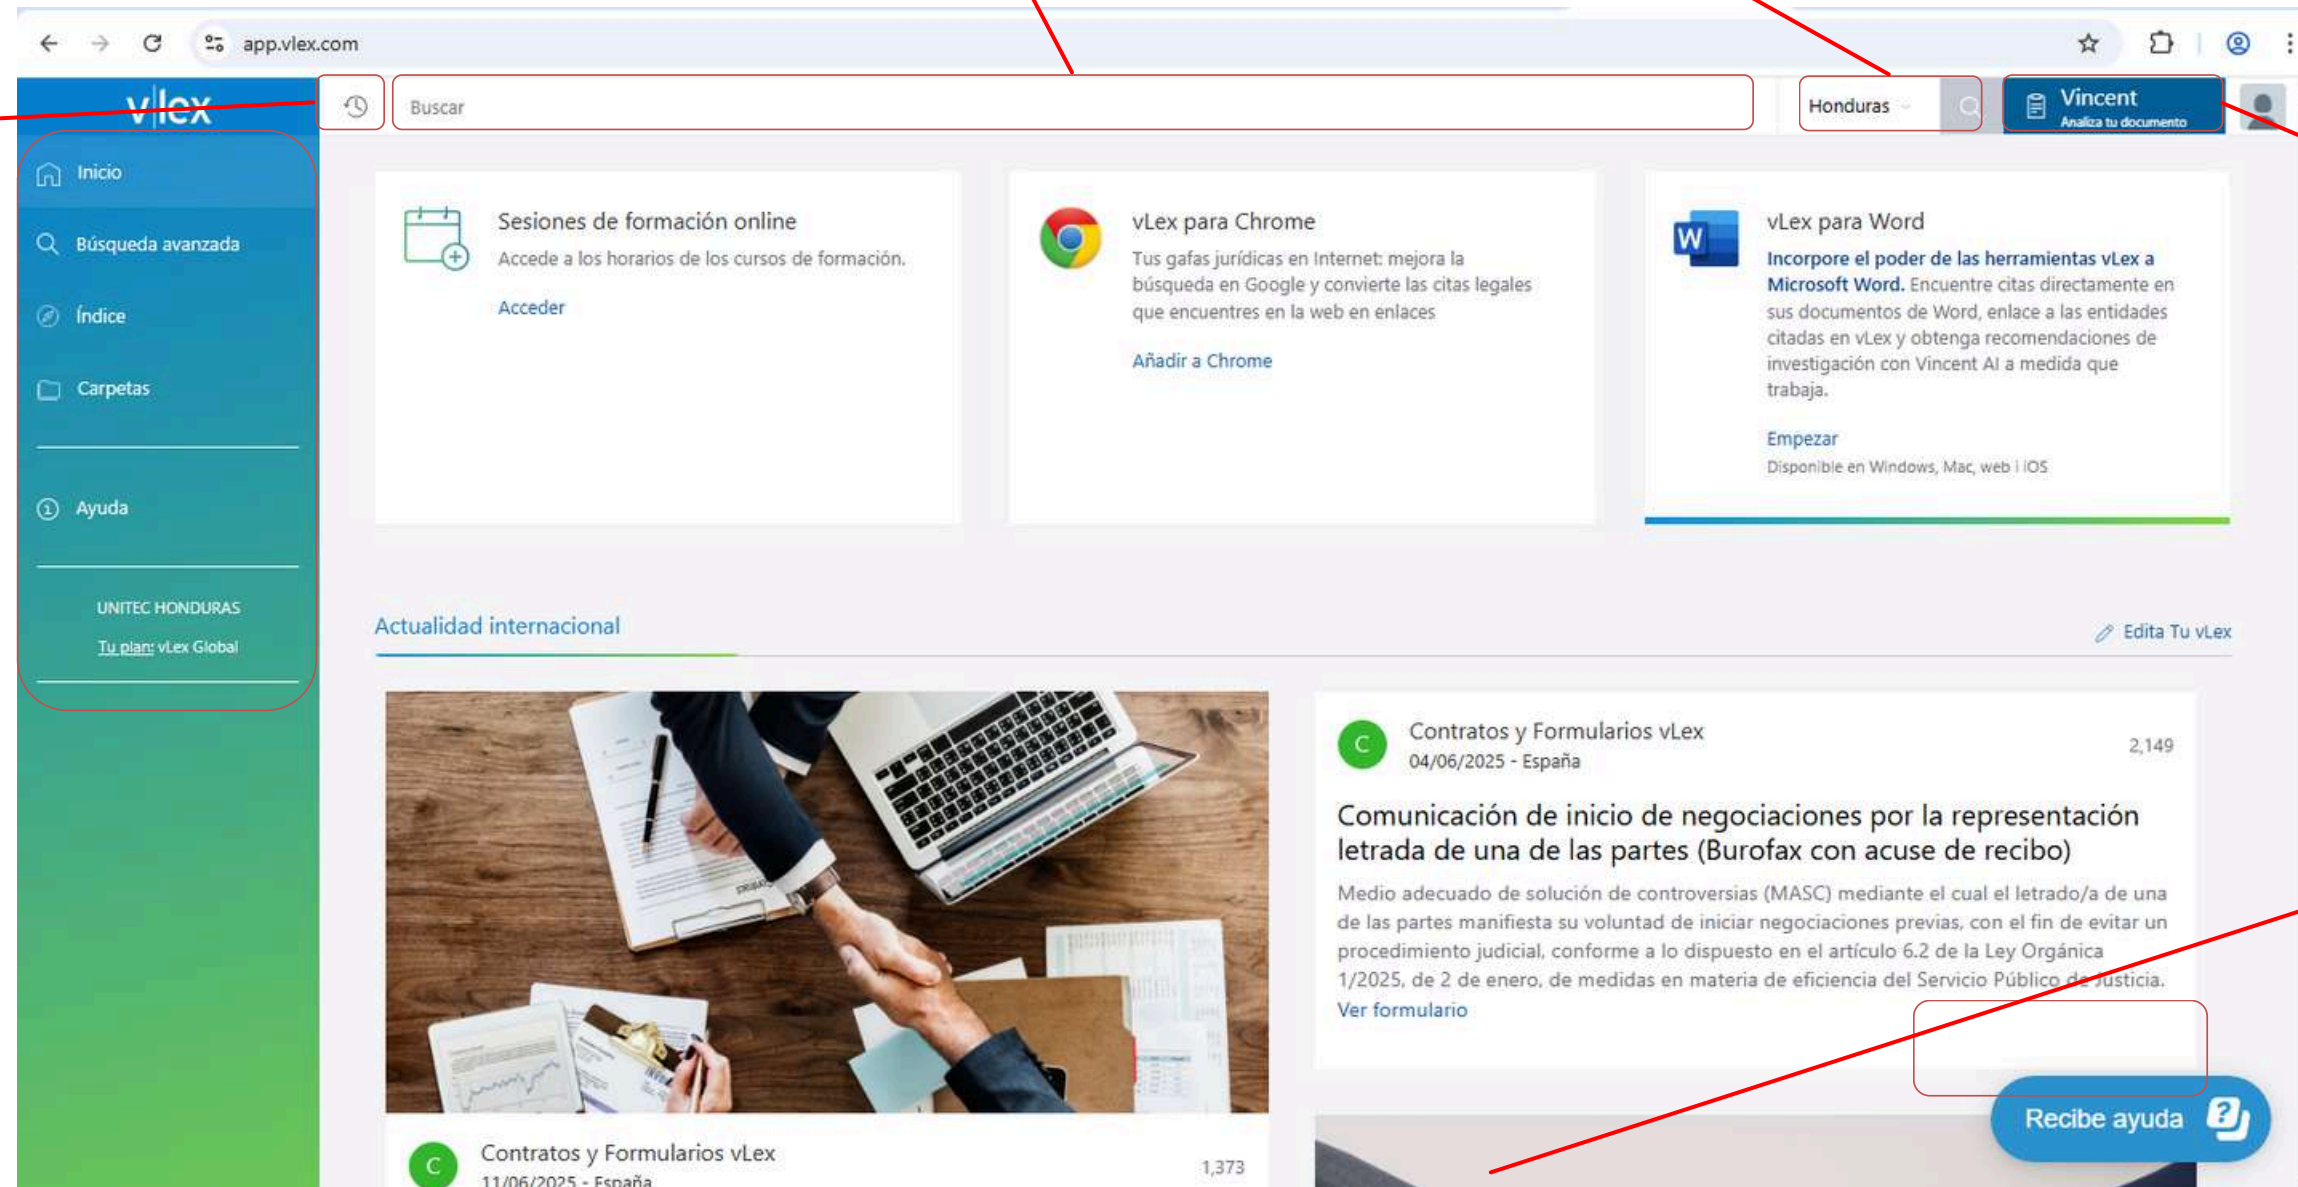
app.vlex.com

vlex

Buscar

Honduras

Vincent
Analiza tu documento

Inicio

Búsqueda avanzada

Índice

Carpetas

Ayuda

UNITEC HONDURAS

Tu plan: vLex Global

Sesiones de formación online

Accede a los horarios de los cursos de formación.

Acceder

vLex para Chrome

Tus gafas jurídicas en Internet: mejora la búsqueda en Google y convierte las citas legales que encuentres en la web en enlaces

Añadir a Chrome

vLex para Word

Incorpore el poder de las herramientas vLex a Microsoft Word. Encuentre citas directamente en sus documentos de Word, enlace a las entidades citadas en vLex y obtenga recomendaciones de investigación con Vincent AI a medida que trabaja.

Empezar

Disponible en Windows, Mac, web i iOS

Actualidad internacional

Edita Tu vLex

C

Contratos y Formularios vLex

04/06/2025 - España

2,149

Comunicación de inicio de negociaciones por la representación letrada de una de las partes (Burofax con acuse de recibo)

Medio adecuado de solución de controversias (MASC) mediante el cual el letrado/a de una de las partes manifiesta su voluntad de iniciar negociaciones previas, con el fin de evitar un procedimiento judicial, conforme a lo dispuesto en el artículo 6.2 de la Ley Orgánica 1/2025, de 2 de enero, de medidas en materia de eficiencia del Servicio Público de Justicia.

Ver formulario

Recibe ayuda

C

Contratos y Formularios vLex

11/06/2025 - España

1,373